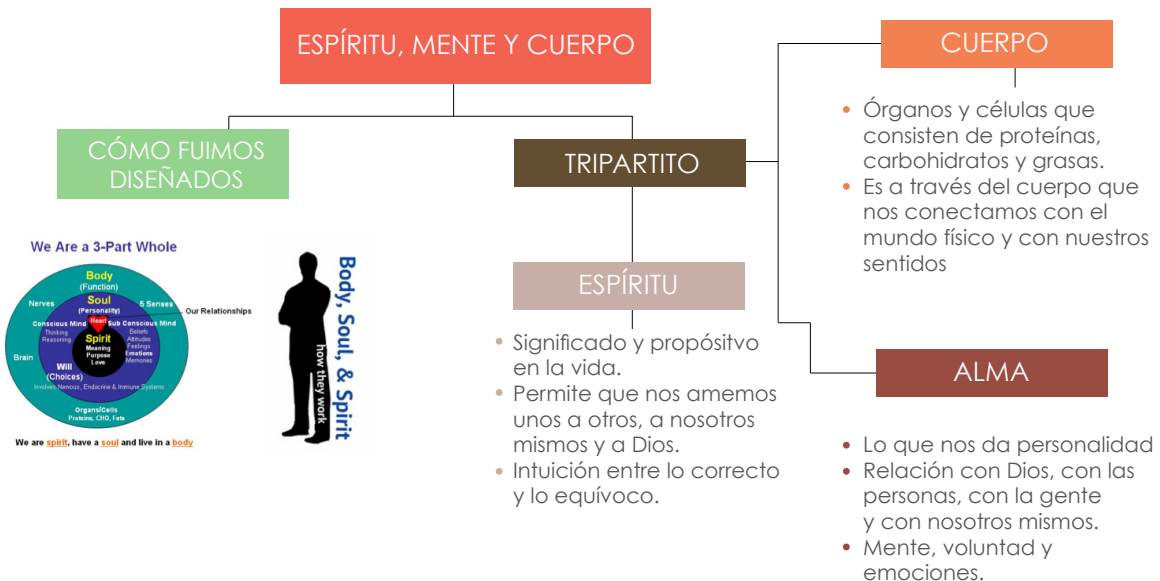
ESPÍRITU, MENTE Y CUERPO

CÓMO FUIMOS DISEÑADOS

We Are a 3-Part Whole

Body
(Function)
Soul
(Personality)
Nerves
5 Senses
Our Relationships
Conscious Mind
Thinking
Reasoning
Heart
Sub Conscious Mind
Beliefs
Attitudes
Feelings
Emotions
Memories
Spirit
Meaning
Purpose
Love
Brain
Will
(Choices)
Involves Nervous, Endocrine & Immune Systems
Organs/Cells
Proteins, CHO, Fats

We are spirit, have a soul and live in a body

Body, Soul, & Spirit
how they work

TRIPARTITO

ESPÍRITU

• Significado y propósitvo en la vida.
• Permite que nos amemos unos a otros, a nosotros mismos y a Dios.
• Intuición entre lo correcto y lo equívoco.

CUERPO

• Órganos y células que consisten de proteínas, carbohidratos y grasas.
• Es a través del cuerpo que nos conectamos con el mundo físico y con nuestros sentidos

ALMA

• Lo que nos da personalidad
• Relación con Dios, con las personas, con la gente y con nosotros mismos.
• Mente, voluntad y emociones.